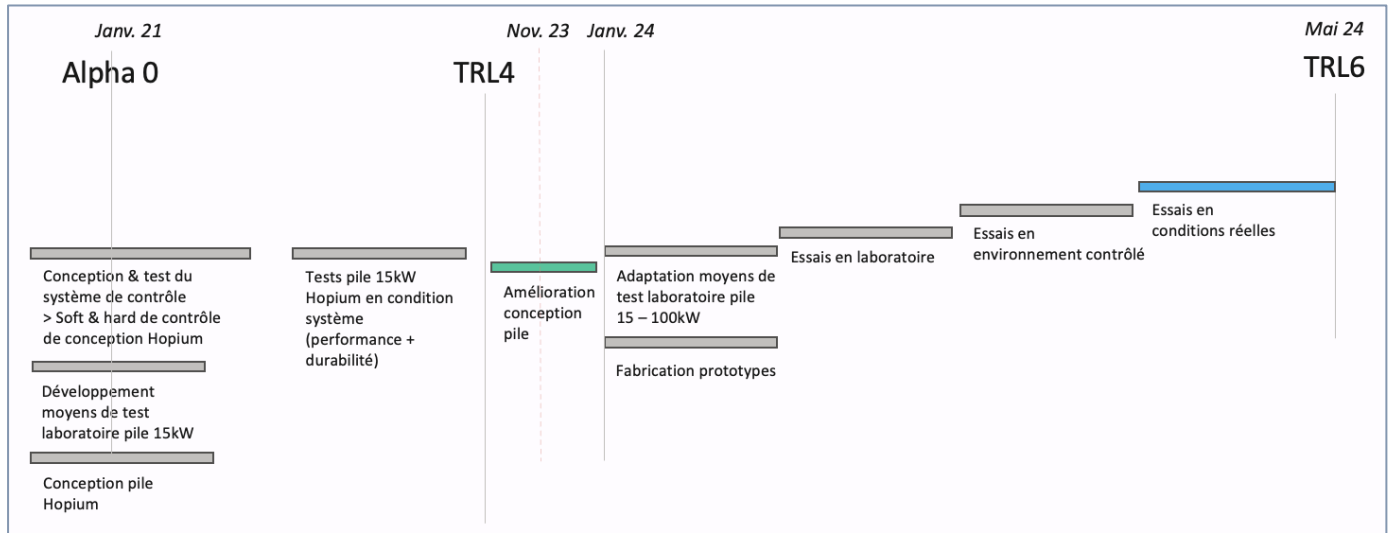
Janv. 21

Alpha 0

Nov. 23

Janv. 24

TRL4

Mai 24

TRL6

Conception & test du système de contrôle
> Soft & hard de contrôle de conception Hopium

Développement moyens de test laboratoire pile 15kW

Conception pile Hopium

Tests pile 15kW Hopium en condition système (performance + durabilité)

Amélioration conception pile

Adaptation moyens de test laboratoire pile 15 – 100kW

Fabrication prototypes

Essais en laboratoire

Essais en environnement contrôlé

Essais en conditions réelles